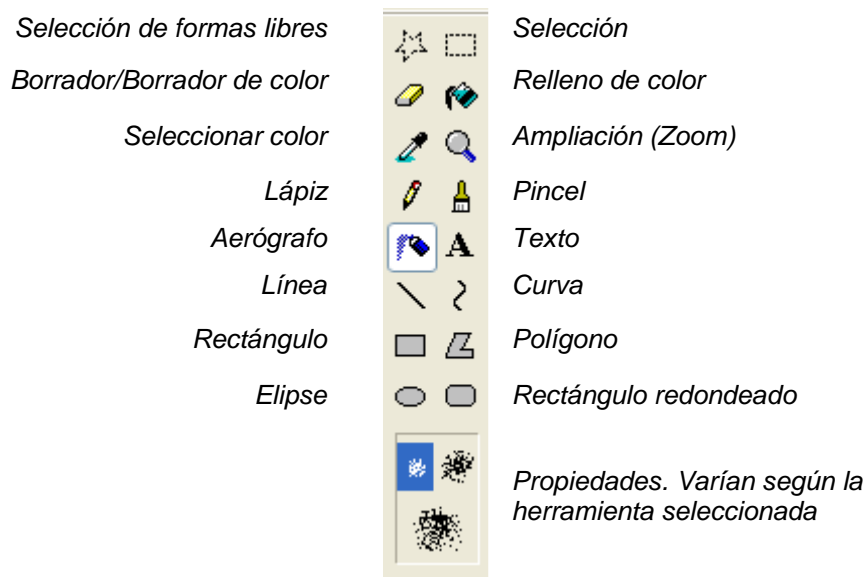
Selección de formas libres

Selección

Borrador/Borrador de color

Relleno de color

Seleccionar color

Ampliación (Zoom)

Lápiz

Pincel

Aerógrafo

A

Texto

Línea

Curva

Rectángulo

Polígono

Elipse

Rectángulo redondeado

Propiedades. Varían según la herramienta seleccionada